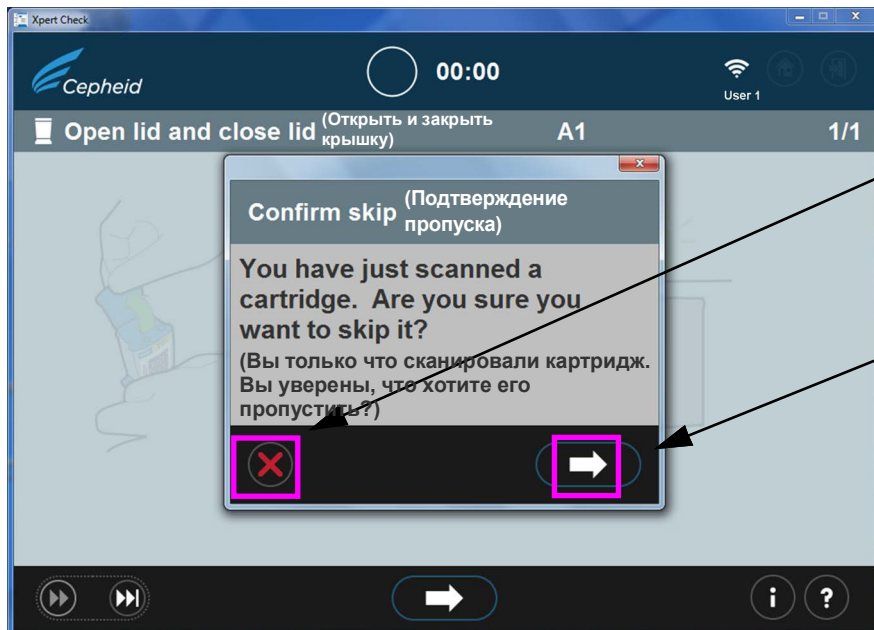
Xpert Check

Cepheid

00:00

User 1

Open lid and close lid (Открыть и закрыть крышку)

A1

1/1

Confirm skip (Подтверждение пропуска)

You have just scanned a cartridge. Are you sure you want to skip it?

(Вы только что сканировали картридж. Вы уверены, что хотите его пропустить?)